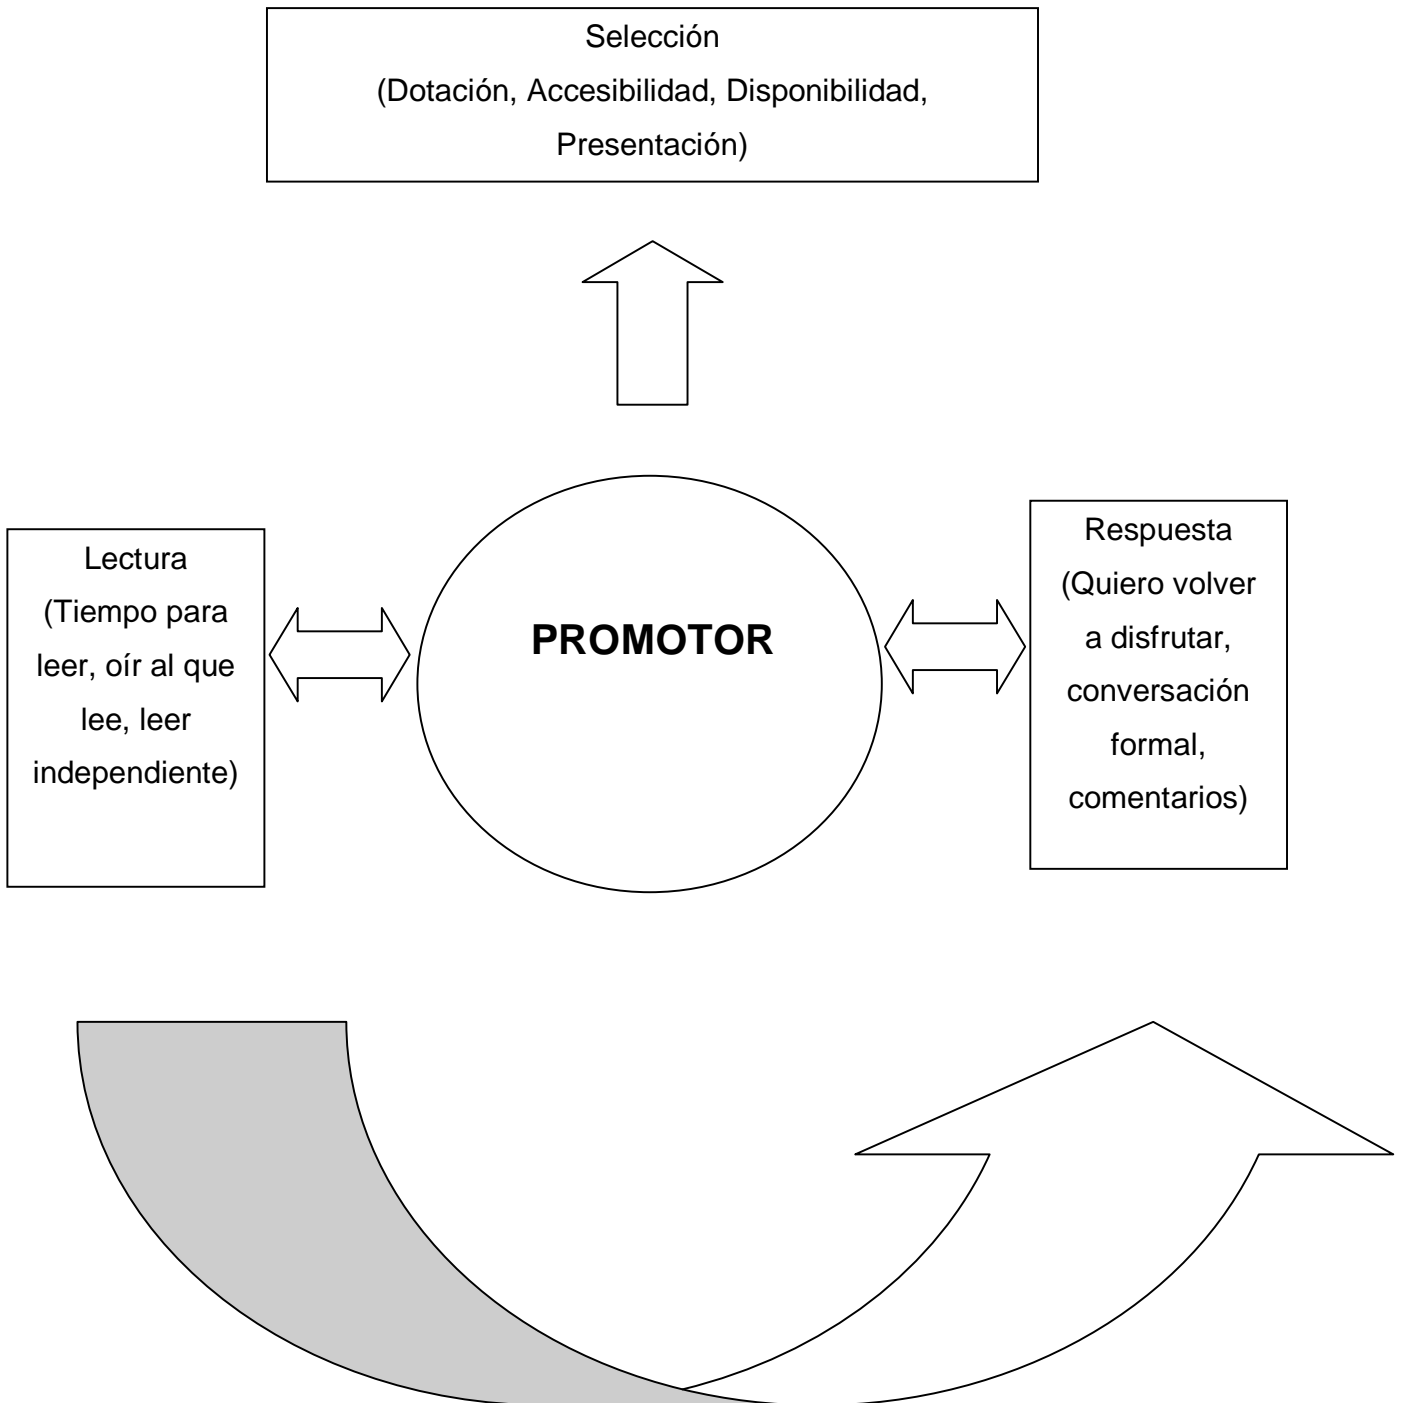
Selección
(Dotación, Accesibilidad, Disponibilidad, Presentación)

Lectura
(Tiempo para leer, oír al que lee, leer independiente)

PROMOTOR

Respuesta
(Quiero volver a disfrutar, conversación formal, comentarios)